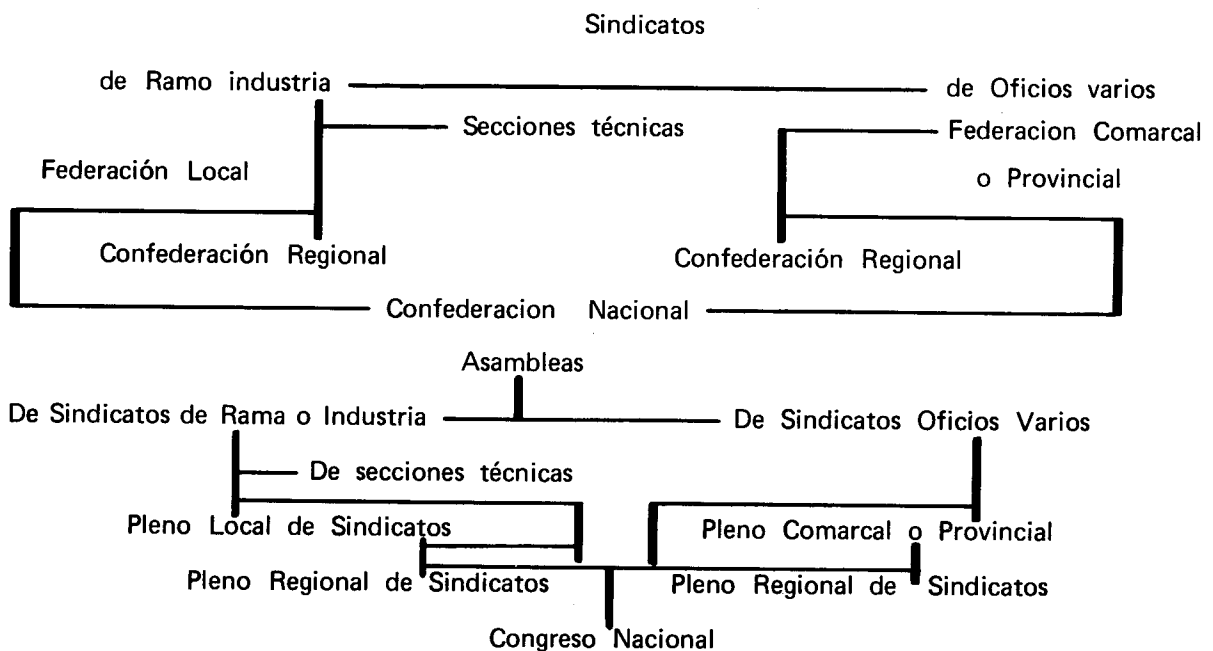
Sindicatos

de Ramo industria

de Oficios varios

Secciones técnicas

Federación Local

Federacion Comarcal o Provincial

Confederación Regional

Confederación Regional

Confederacion Nacional

Asambleas

De Sindicatos de Rama o Industria

De Sindicatos Oficios Varios

De secciones técnicas

Pleno Local de Sindicatos

Pleno Comarcal o Provincial

Pleno Regional de Sindicatos

Pleno Regional de Sindicatos

Congreso Nacional